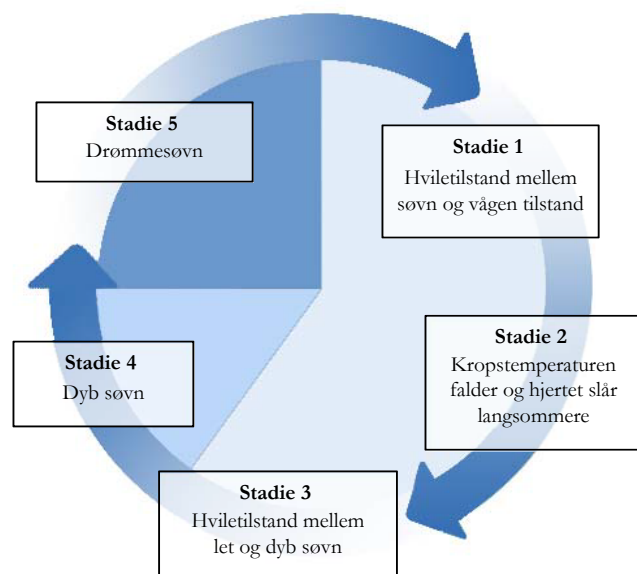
Stadie 5
Drømmesøvn

Stadie 1
Hviletilstand mellem søvn og vågen tilstand

Stadie 2
Kropstemperaturen falder og hjertet slår langsommere

Stadie 3
Hviletilstand mellem let og dyb søvn

Stadie 4
Dyb søvn